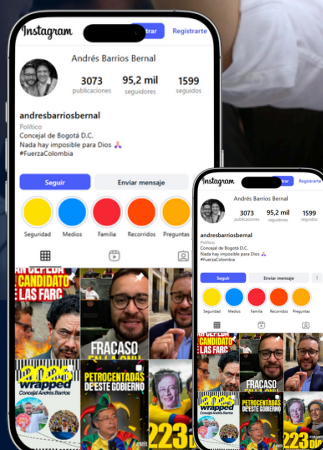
Instagram
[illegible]trar Registrarte
Andrés Barrios Bernal
3073 publicaciones
95,2 mil seguidores
1599 seguidos
andresbarriosbernal
Político
Concejal de Bogotá D.C.
Nada hay imposible para Dios 🙏
#FuerzaColombia
Seguir
Enviar mensaje
Seguridad
Medios
Familia
Recorridos
Preguntas
CANDIDATO LAS FARC
FRACASO
2025 wrapped
Concejal Andrés Barrios
PETROCENTADAS DE ESTE GOBIERNO
223

Instagram
Andrés Barrios Bernal
3073 publicaciones
95,2 mil seguidores
1599 seguidos
andresbarriosbernal
Político
Concejal de Bogotá D.C.
Nada hay imposible para Dios 🙏
#FuerzaColombia
Seguir
Enviar mensaje
Seguridad
Medios
Familia
Recorridos
Preguntas
FRACASO
wrapped
PETROCENTADAS DE ESTE GOBIERNO
223